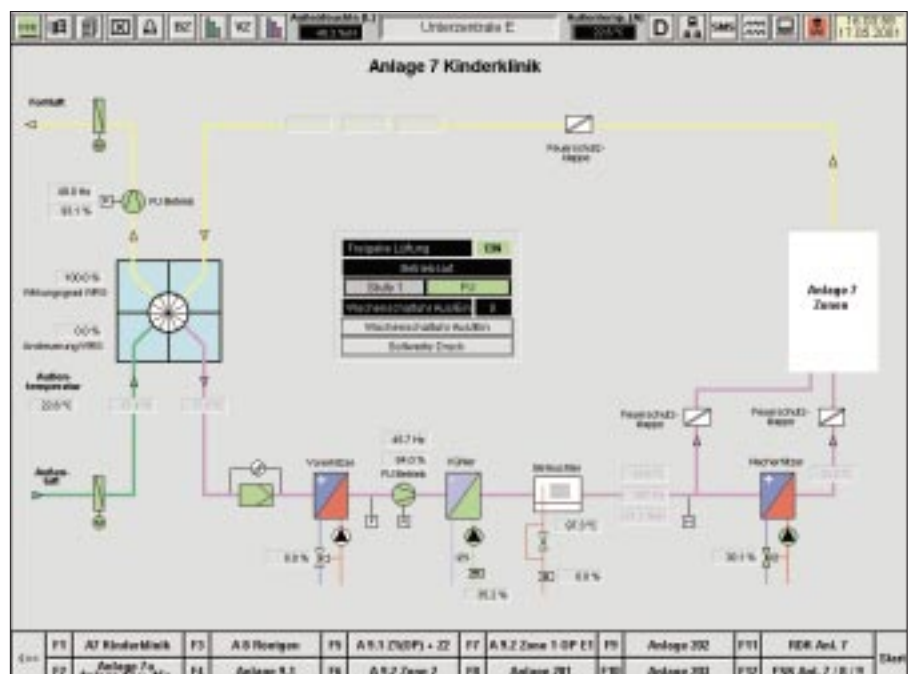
Unterzentrale E

D SMS

Anlage 7 Kinderklinik

Fortluft

Feuerschutz-klappe

48.0 Hz

93.1 %

FU Betrieb

Freigabe Lüftung ON

Betrieb Luft

Stufe 1 FU

Wiederanschaltsfrei Ausblas 0

Wiederanschaltsfrei Ausblas

Sollwertp Druck

100.0 %

Rückungsgrad WRG

0.0 %

Ansteuerung WRG

Anlage 7 Zonen

Außen-temperatur

22.0 °C

Feuerschutz-klappe

Feuerschutz-klappe

Außen-luft

48.7 Hz

Vorerhitzer

FU Betrieb

Kühler

Befeuchter

Nacherhitzer

0.0 %

0.0 %

30.1 %

35.2 %

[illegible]

| F1 | A7 Kinderklinik | F3 | A 6 Reinigen | F5 | A 9.1 (3)(OP) + 22 | F7 | A 9.2 Zone 1 OP E1 | F9 | Anlage 202 | F11 | RDK Anl. 7 |
|---|---|---|---|---|---|---|---|---|---|---|---|
| F2 | Anlage 7a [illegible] | F4 | Anlage 9.1 | F6 | A 9.2 Zone 2 | F8 | Anlage 201 | F10 | Anlage 203 | F12 | FSK Anl. 7 / 8 / 9 |

Start